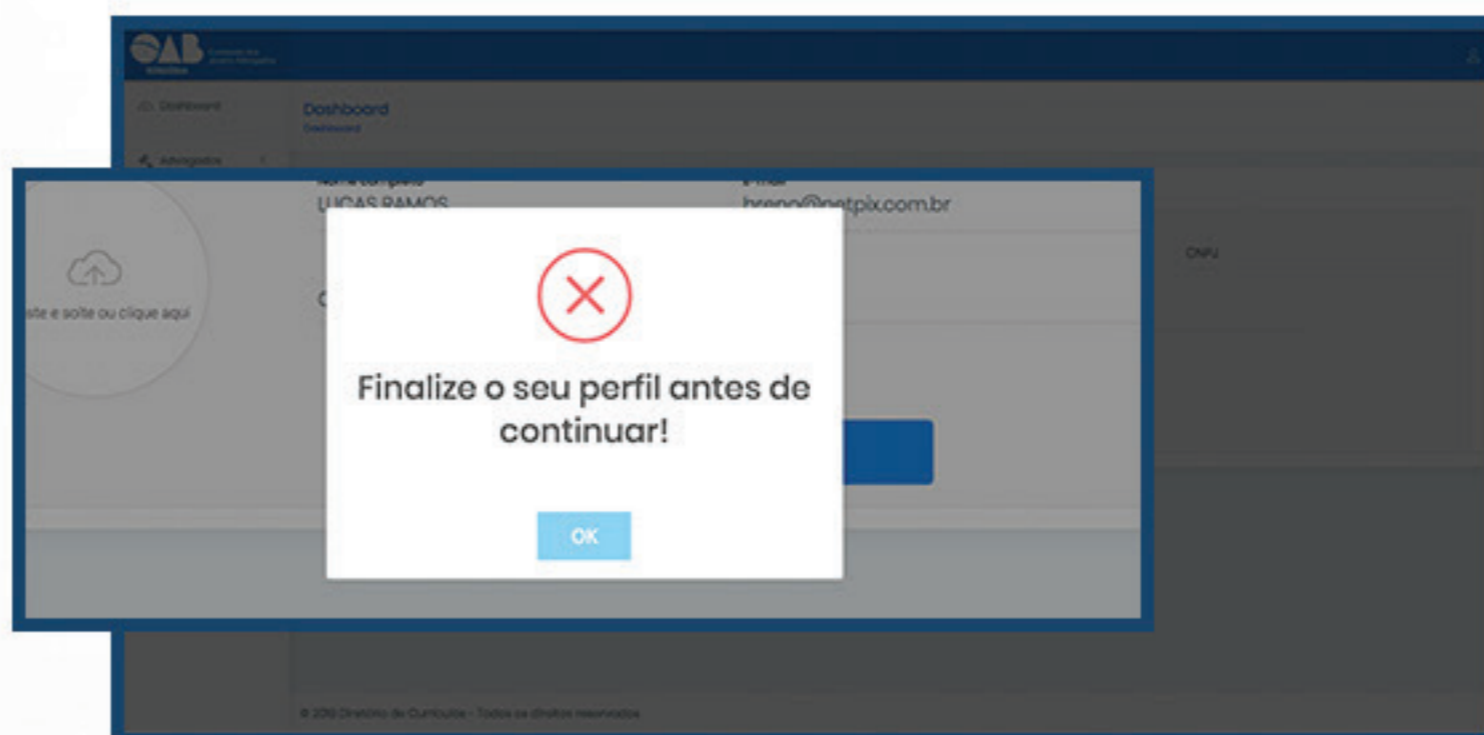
OAB

Dashboard

Dashboard
Dashboard

Advogados

Nome completo
LUCAS RAMOS

E-mail
breno@netpix.com.br

CNPJ

ste e solte ou clique aqui

Finalize o seu perfil antes de continuar!

OK

© 2019 Diretório de Currículos - Todos os direitos reservados